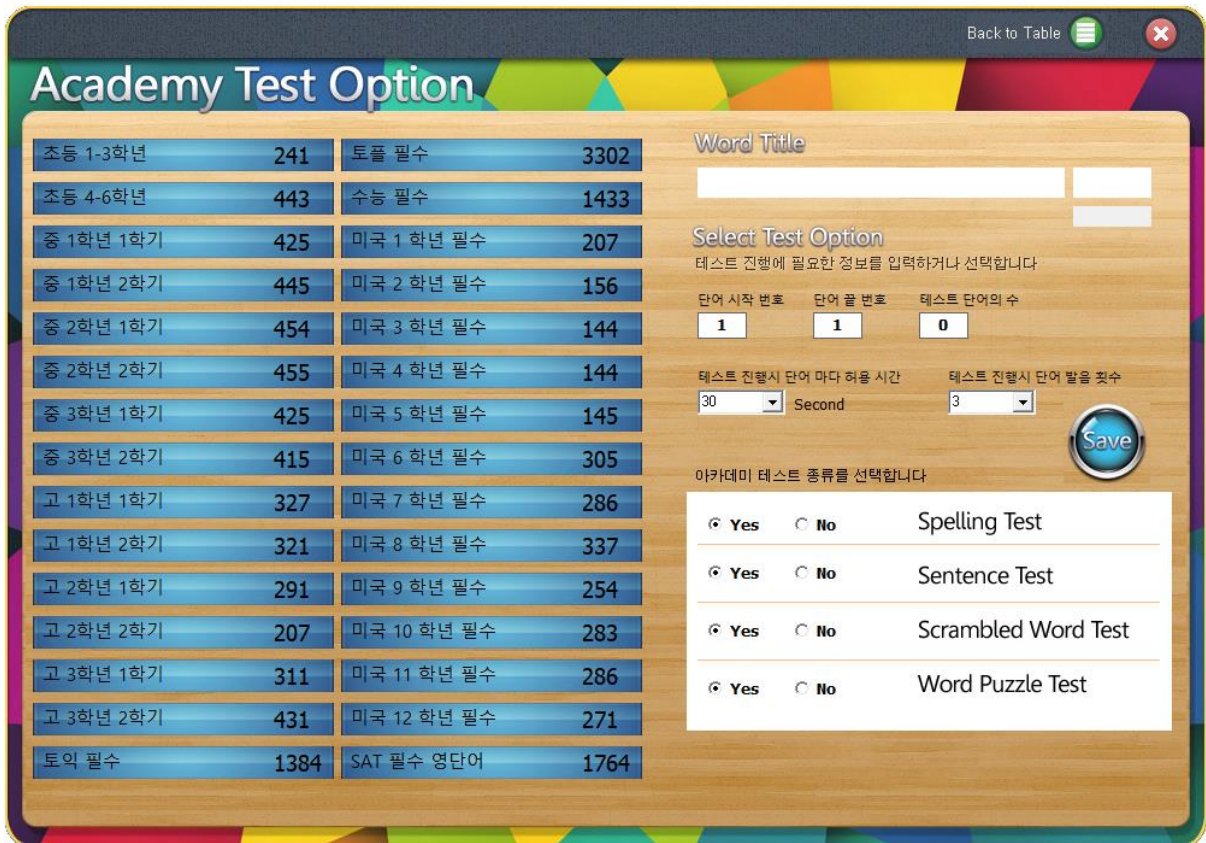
Back to Table

Academy Test Option

| | | | |
|---|---|---|---|
| 초등 1-3학년 | 241 | 토플 필수 | 3302 |
| 초등 4-6학년 | 443 | 수능 필수 | 1433 |
| 중 1학년 1학기 | 425 | 미국 1 학년 필수 | 207 |
| 중 1학년 2학기 | 445 | 미국 2 학년 필수 | 156 |
| 중 2학년 1학기 | 454 | 미국 3 학년 필수 | 144 |
| 중 2학년 2학기 | 455 | 미국 4 학년 필수 | 144 |
| 중 3학년 1학기 | 425 | 미국 5 학년 필수 | 145 |
| 중 3학년 2학기 | 415 | 미국 6 학년 필수 | 305 |
| 고 1학년 1학기 | 327 | 미국 7 학년 필수 | 286 |
| 고 1학년 2학기 | 321 | 미국 8 학년 필수 | 337 |
| 고 2학년 1학기 | 291 | 미국 9 학년 필수 | 254 |
| 고 2학년 2학기 | 207 | 미국 10 학년 필수 | 283 |
| 고 3학년 1학기 | 311 | 미국 11 학년 필수 | 286 |
| 고 3학년 2학기 | 431 | 미국 12 학년 필수 | 271 |
| 토익 필수 | 1384 | SAT 필수 영단어 | 1764 |

Word Title

Select Test Option
테스트 진행에 필요한 정보를 입력하거나 선택합니다

단어 시작 번호 1
단어 끝 번호 1
테스트 단어의 수 0

테스트 진행시 단어 마다 허용 시간 30 Second
테스트 진행시 단어 발음 횟수 3

Save

아카데미 테스트 종류를 선택합니다

Yes No Spelling Test
Yes No Sentence Test
Yes No Scrambled Word Test
Yes No Word Puzzle Test